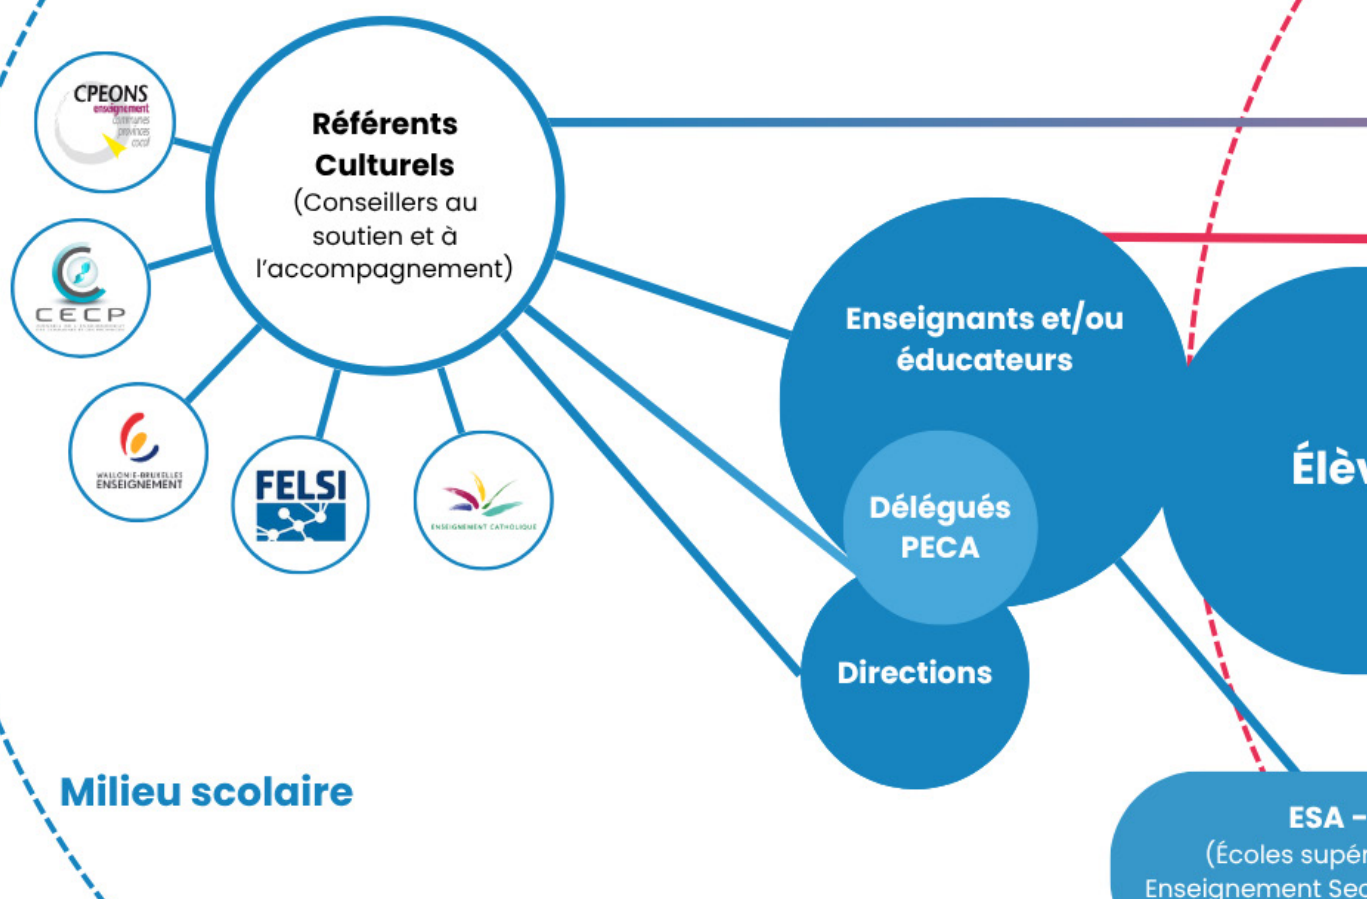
CPEONS
enseignement
communes
provinces
cocof

CECP

WALLONIE-BRUXELLES ENSEIGNEMENT

FELSI

ENSEIGNEMENT CATHOLIQUE

Référents Culturels
(Conseillers au soutien et à l'accompagnement)

Enseignants et/ou éducateurs

Délégués PECA

Directions

Élèv

Milieu scolaire

ESA –
(Écoles supér
Enseignement Sec